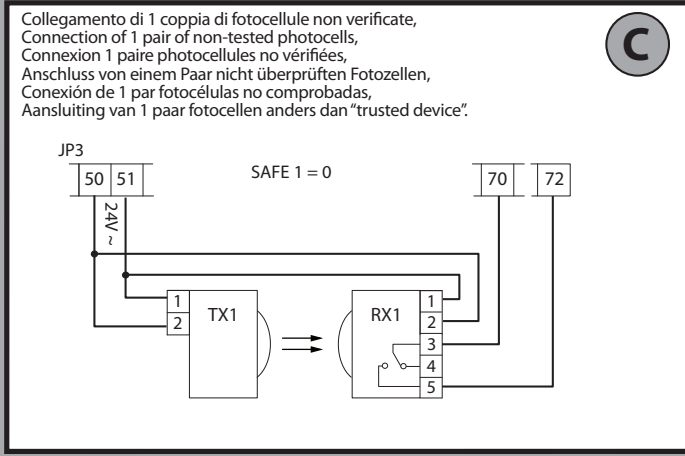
Collegamento di 1 coppia di fotocellule non verificate,
Connection of 1 pair of non-tested photocells,
Connexion 1 paire photocellules no vérifiées,
Anschluss von einem Paar nicht überprüften Fotozellen,
Conexión de 1 par fotocélulas no comprobadas,
Aansluiting van 1 paar fotocellen anders dan "trusted device".

C

JP3

| 50 | 51 |
|---|---|

SAFE 1 = 0

| 70 |
|---|

| 72 |
|---|

24V ~

1
2
TX1

RX1
1
2
3
4
5